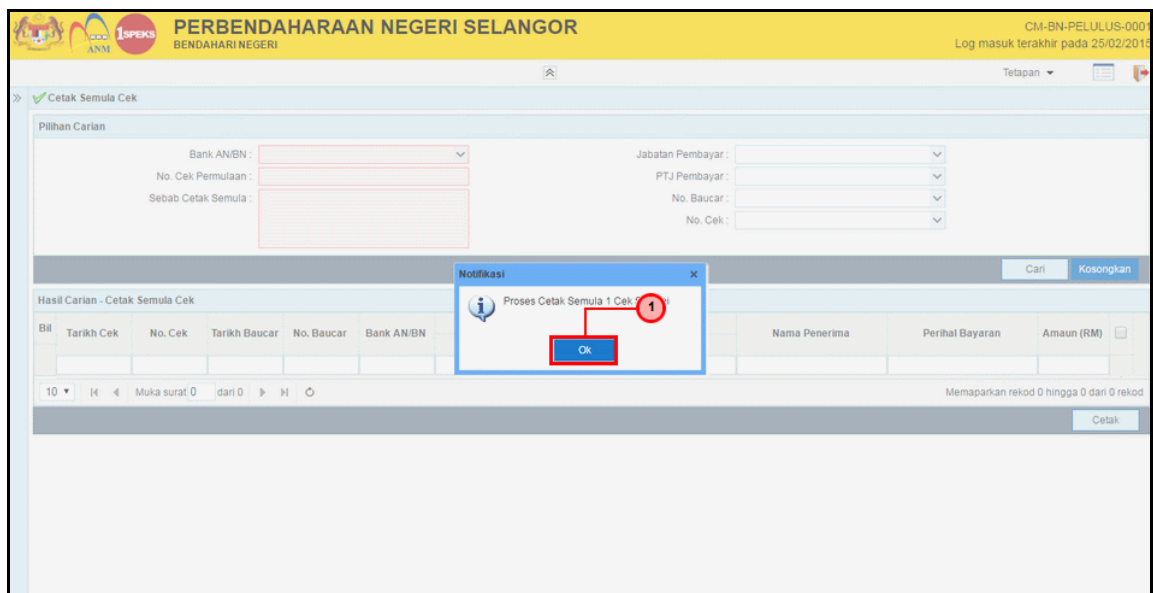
ANM 1SPEKS
PERBENDAHARAAN NEGERI SELANGOR
BENDAHARI NEGERI

CM-BN-PELULUS-0001
Log masuk terakhir pada 25/02/2015

Tetapan

Cetak Semula Cek

Pilihan Carian

Bank AN/BN :
No. Cek Permulaan :
Sebab Cetak Semula :

Jabatan Pembayar :
PTJ Pembayar :
No. Baucar :
No. Cek :

Cari Kosongkan

Notifikasi
Proses Cetak Semula 1 Cek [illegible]
1
Ok

Hasil Carian - Cetak Semula Cek

| Bil | Tarikh Cek | No. Cek | Tarikh Baucar | No. Baucar | Bank AN/BN | Nama Penerima | Perihal Bayaran | Amaun (RM) |
|---|---|---|---|---|---|---|---|---|
| | | | | | | | | |

10 Muka surat 0 dari 0

Memaparkan rekod 0 hingga 0 dari 0 rekod

Cetak